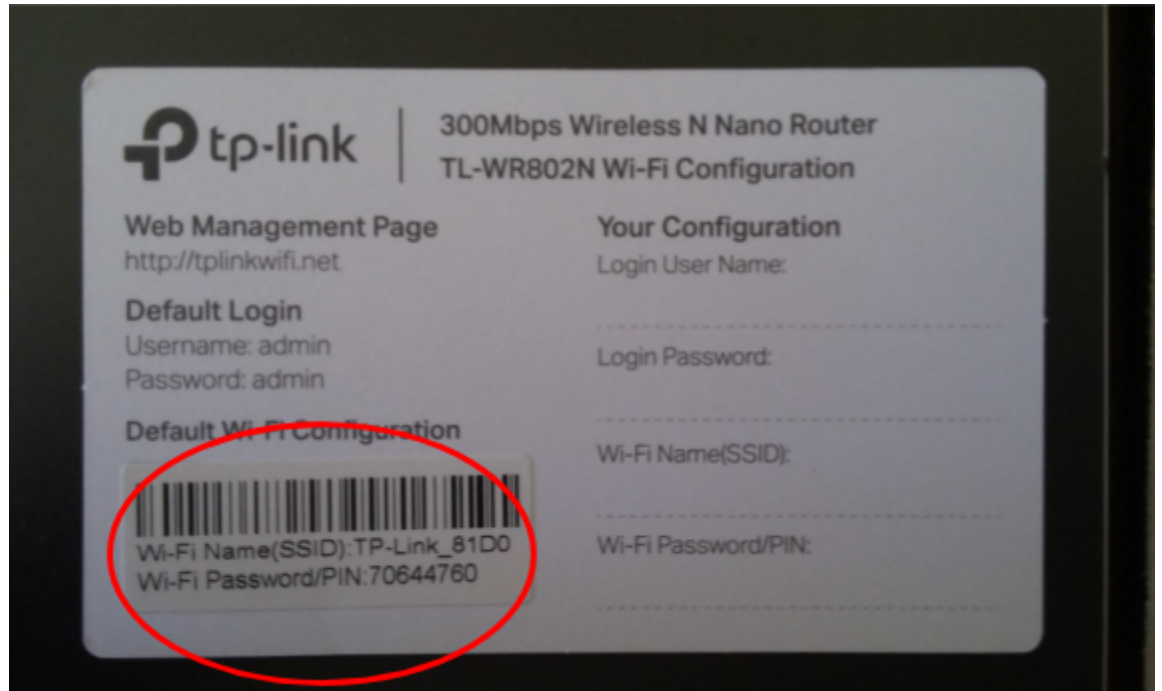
tp-link

300Mbps Wireless N Nano Router
TL-WR802N Wi-Fi Configuration

Web Management Page
http://tplinkwifi.net

Default Login
Username: admin
Password: admin

Default Wi-Fi Configuration

Wi-Fi Name(SSID):TP-Link_81D0
Wi-Fi Password/PIN:70644760

Your Configuration
Login User Name:

Login Password:

Wi-Fi Name(SSID):

Wi-Fi Password/PIN: